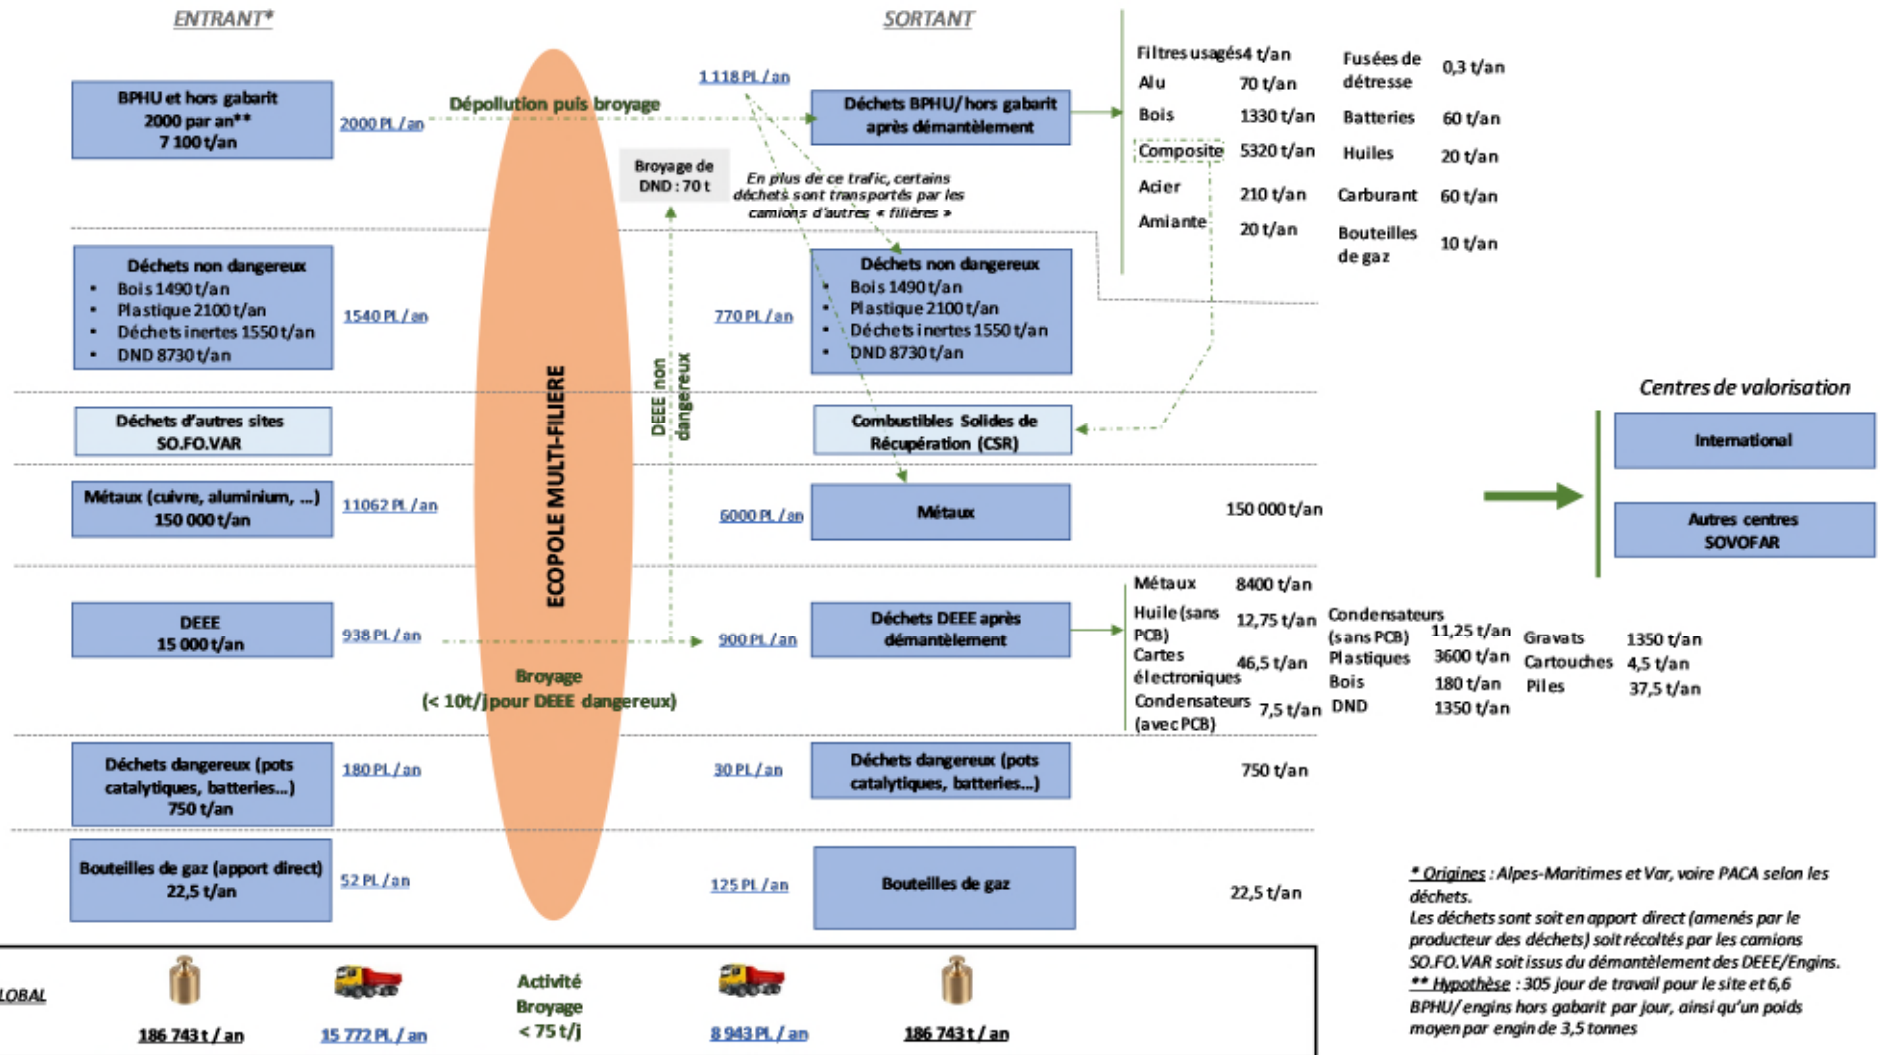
ENTRANT*

SORTANT

BPHU et hors gabarit
2000 par an**
7 100 t/an

2000 PL / an

Dépollution puis broyage

1 118 PL / an

Déchets BPHU/ hors gabarit après démantèlement

| Filtres usagés | 4 t/an | Fusées de détresse | 0,3 t/an |
|---|---|---|---|
| Alu | 70 t/an | | |
| Bois | 1330 t/an | Batteries | 60 t/an |
| Composite | 5320 t/an | Huiles | 20 t/an |
| Acier | 210 t/an | Carburant | 60 t/an |
| Amiante | 20 t/an | Bouteilles de gaz | 10 t/an |

Broyage de DND : 70 t

En plus de ce trafic, certains déchets sont transportés par les camions d'autres « filières »

Déchets non dangereux
• Bois 1490 t/an
• Plastique 2100 t/an
• Déchets inertes 1550 t/an
• DND 8730 t/an

1540 PL / an

770 PL / an

Déchets non dangereux
• Bois 1490 t/an
• Plastique 2100 t/an
• Déchets inertes 1550 t/an
• DND 8730 t/an

ECOPOLE MULTI-FILIERE

DEEE non dangereux

Centres de valorisation

Déchets d'autres sites SO.FO.VAR

Combustibles Solides de Récupération (CSR)

International

Métaux (cuivre, aluminium, ...)
150 000 t/an

11062 PL / an

6000 PL / an

Métaux

150 000 t/an

Autres centres SOVOFAR

DEEE
15 000 t/an

938 PL / an

900 PL / an

Déchets DEEE après démantèlement

Métaux 8400 t/an
Huile (sans PCB) 12,75 t/an
Cartes électroniques 46,5 t/an
Condensateurs (avec PCB) 7,5 t/an
Condensateurs (sans PCB) 11,25 t/an
Plastiques 3600 t/an
Bois 180 t/an
DND 1350 t/an
Gravats 1350 t/an
Cartouches 4,5 t/an
Piles 37,5 t/an

Broyage
(< 10t/j pour DEEE dangereux)

Déchets dangereux (pots catalytiques, batteries...)
750 t/an

180 PL / an

30 PL / an

Déchets dangereux (pots catalytiques, batteries...)

750 t/an

Bouteilles de gaz (apport direct)
22,5 t/an

52 PL / an

125 PL / an

Bouteilles de gaz

22,5 t/an

* Origines : Alpes-Maritimes et Var, voire PACA selon les déchets.
Les déchets sont soit en apport direct (amenés par le producteur des déchets) soit récoltés par les camions SO.FO.VAR soit issus du démantèlement des DEEE/Engins.
** Hypothèse : 305 jour de travail pour le site et 6,6 BPHU/ engins hors gabarit par jour, ainsi qu'un poids moyen par engin de 3,5 tonnes

LOBAL

186 743 t / an

15 772 PL / an

Activité Broyage < 75 t/j

8 943 PL / an

186 743 t / an